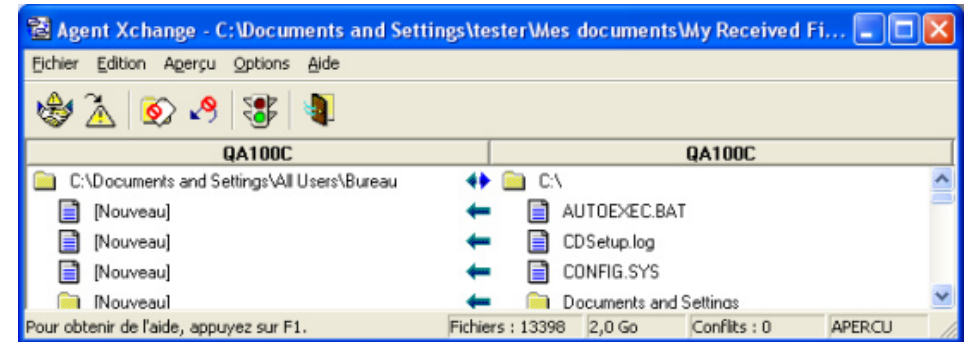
Agent Xchange - C:\Documents and Settings\tester\Mes documents\My Received Fi...

Fichier Edition Aperçu Options Aide

| QA100C | | QA100C |
|---|---|---|
| C:\Documents and Settings\All Users\Bureau | | C:\ |
| [Nouveau] | | AUTOEXEC.BAT |
| [Nouveau] | | CDSetup.log |
| [Nouveau] | | CONFIG.SYS |
| [Nouveau] | | Documents and Settings |

Pour obtenir de l'aide, appuyez sur F1. Fichiers : 13398 2,0 Go Conflits : 0 APERCU